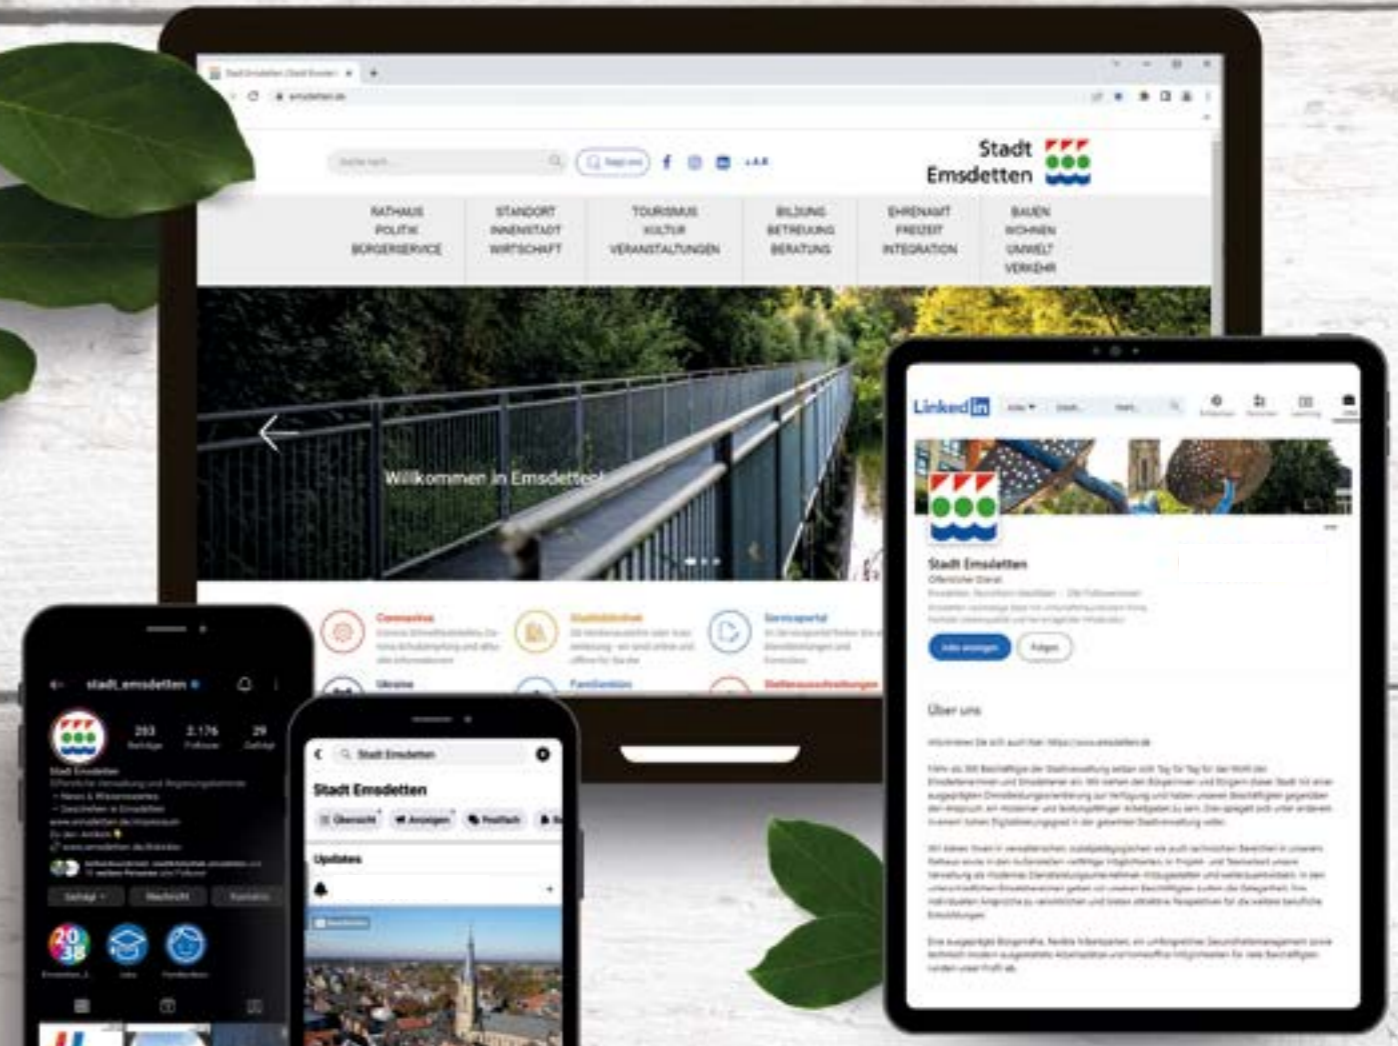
Stadt Emsdetten

RATHAUS POLITIK BÜRGERSERVICE

STANDORT INNENSTADT WIRTSCHAFT

TOURISMUS KULTUR VERANSTALTUNGEN

BILDUNG BETREUUNG BERATUNG

EHRENAMT FREIZEIT INTEGRATION

BAUEN WOHNEN UMWELT VERKEHR

Willkommen in Emsdetten

Coronavirus

Stadtbibliothek

Serviceportal

Ukraine

Familienbüro

Stellenausschreibungen

stadt_emsdetten

293 Beiträge

2.176 Follower

29 Gefolgt

Stadt Emsdetten

Stadt Emsdetten

Updates

Linked in

Stadt Emsdetten

Über uns